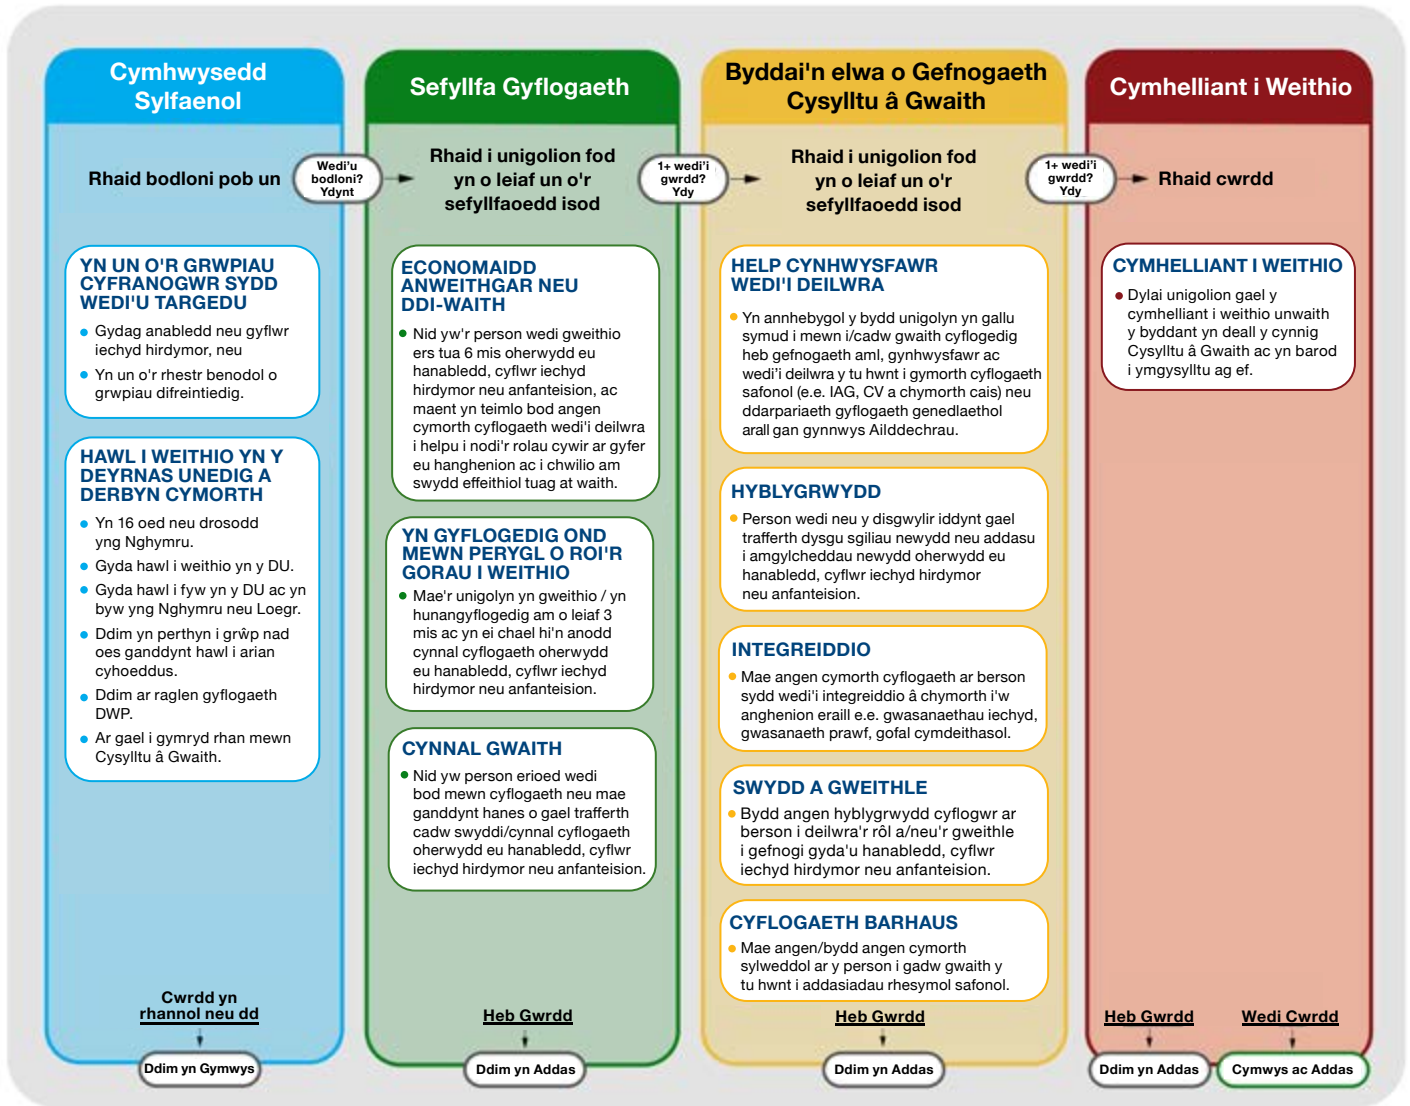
Cymhwysedd Sylfaenol

Rhaid bodloni pob un

Wedi'u bodloni? Ydynt

YN UN O'R GRWPIAU CYFRANOGWR SYDD WEDI'U TARGEDU

Gydag anabledd neu gyflwr iechyd hirdymor, neu

Yn un o'r rhestr benodol o grwpiau difreintiedig.

HAWL I WEITHIO YN Y DEYRNAS UNEDIG A DERBYN CYMORTH

Yn 16 oed neu drosodd yng Nghymru.

Gyda hawl i weithio yn y DU.

Gyda hawl i fyw yn y DU ac yn byw yng Nghymru neu Loegr.

Ddim yn perthyn i grŵp nad oes ganddynt hawl i arian cyhoeddus.

Ddim ar raglen gyflogaeth DWP.

Ar gael i gymryd rhan mewn Cysylltu â Gwaith.

Cwrdd yn rhannol neu dd

Ddim yn Gymwys

Sefyllfa Gyflogaeth

Rhaid i unigolion fod yn o leiaf un o'r sefyllfaoedd isod

1+ wedi'i gwrdd? Ydy

ECONOMAIDD ANWEITHGAR NEU DDI-WAITH

Nid yw'r person wedi gweithio ers tua 6 mis oherwydd eu hanabledd, cyflwr iechyd hirdymor neu anfanteision, ac maent yn teimlo bod angen cymorth cyflogaeth wedi'i deilwra i helpu i nodi'r rolau cywir ar gyfer eu hanghenion ac i chwilio am swydd effeithiol tuag at waith.

YN GYFLOGEDIG OND MEWN PERYGL O ROI'R GORAU I WEITHIO

Mae'r unigolyn yn gweithio / yn hunangyflogedig am o leiaf 3 mis ac yn ei chael hi'n anodd cynnal cyflogaeth oherwydd eu hanabledd, cyflwr iechyd hirdymor neu anfanteision.

CYNNAL GWAITH

Nid yw person erioed wedi bod mewn cyflogaeth neu mae ganddynt hanes o gael trafferth cadw swyddi/cynnal cyflogaeth oherwydd eu hanabledd, cyflwr iechyd hirdymor neu anfanteision.

Heb Gwrdd

Ddim yn Addas

Byddai'n elwa o Gefnogaeth Cysylltu â Gwaith

Rhaid i unigolion fod yn o leiaf un o'r sefyllfaoedd isod

1+ wedi'i gwrdd? Ydy

HELP CYNHWYSFAWR WEDI'I DEILWRA

Yn annhebygol y bydd unigolyn yn gallu symud i mewn i/cadw gwaith cyflogedig heb gefnogaeth aml, gynhwysfawr ac wedi'i deilwra y tu hwnt i gymorth cyflogaeth safonol (e.e. IAG, CV a chymorth cais) neu ddarpariaeth gyflogaeth genedlaethol arall gan gynnwys Ailddechrau.

HYBLYGRWYDD

Person wedi neu y disgwylir iddynt gael trafferth dysgu sgiliau newydd neu addasu i amgylcheddau newydd oherwydd eu hanabledd, cyflwr iechyd hirdymor neu anfanteision.

INTEGREIDDIO

Mae angen cymorth cyflogaeth ar berson sydd wedi'i integreiddio â chymorth i'w anghenion eraill e.e. gwasanaethau iechyd, gwasanaeth prawf, gofal cymdeithasol.

SWYDD A GWEITHLE

Bydd angen hyblygrwydd cyflogwr ar berson i deilwra'r rôl a/neu'r gweithle i gefnogi gyda'u hanabledd, cyflwr iechyd hirdymor neu anfanteision.

CYFLOGAETH BARHAUS

Mae angen/bydd angen cymorth sylweddol ar y person i gadw gwaith y tu hwnt i addasiadau rhesymol safonol.

Heb Gwrdd

Ddim yn Addas

Cymhelliant i Weithio

Rhaid cwrdd

CYMHELLIANT I WEITHIO

Dylai unigolion gael y cymhelliant i weithio unwaith y byddant yn deall y cynnig Cysylltu â Gwaith ac yn barod i ymgysylltu ag ef.

Heb Gwrdd

Wedi Cwrdd

Ddim yn Addas

Cymwys ac Addas